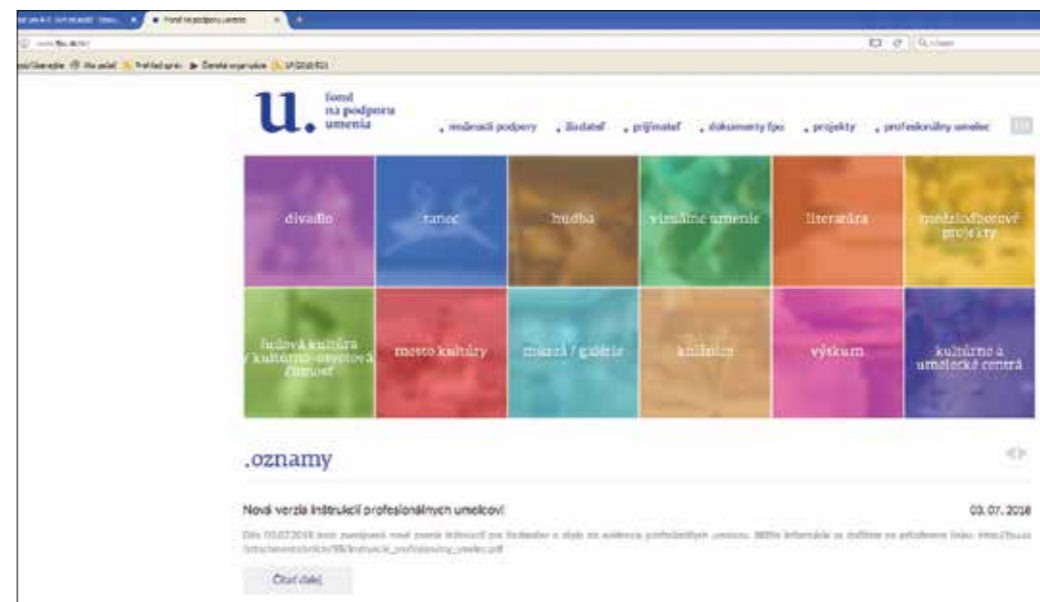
Fond na podporu umenia

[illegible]

u. fond na podporu umenia

. možnosti podpory . žiadateľ . prijímateľ . dokumenty fpu . projekty . profesionálny umelec

divadlo

tanec

hudba

vizuálne umenie

literatúra

medzidruhové projekty

ľudová kultúra / kultúrno-osvetová činnosť

mesto kultúry

múzeá / galérie

knižnice

výskum

kultúrne a umelecké centrá

.oznamy

Nová verzia inštrukcií profesionálnych umelcov!

03. 07. 2018

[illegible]

Čítať ďalej